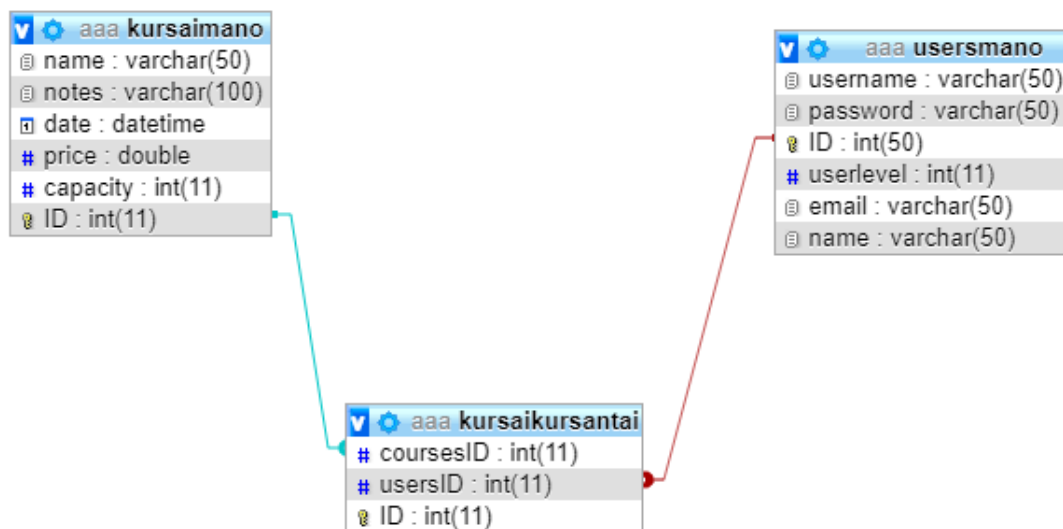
aaa kursaimano
name : varchar(50)
notes : varchar(100)
date : datetime
price : double
capacity : int(11)
ID : int(11)

aaa usersmano
username : varchar(50)
password : varchar(50)
ID : int(50)
userlevel : int(11)
email : varchar(50)
name : varchar(50)

aaa kursaikursantai
coursesID : int(11)
usersID : int(11)
ID : int(11)